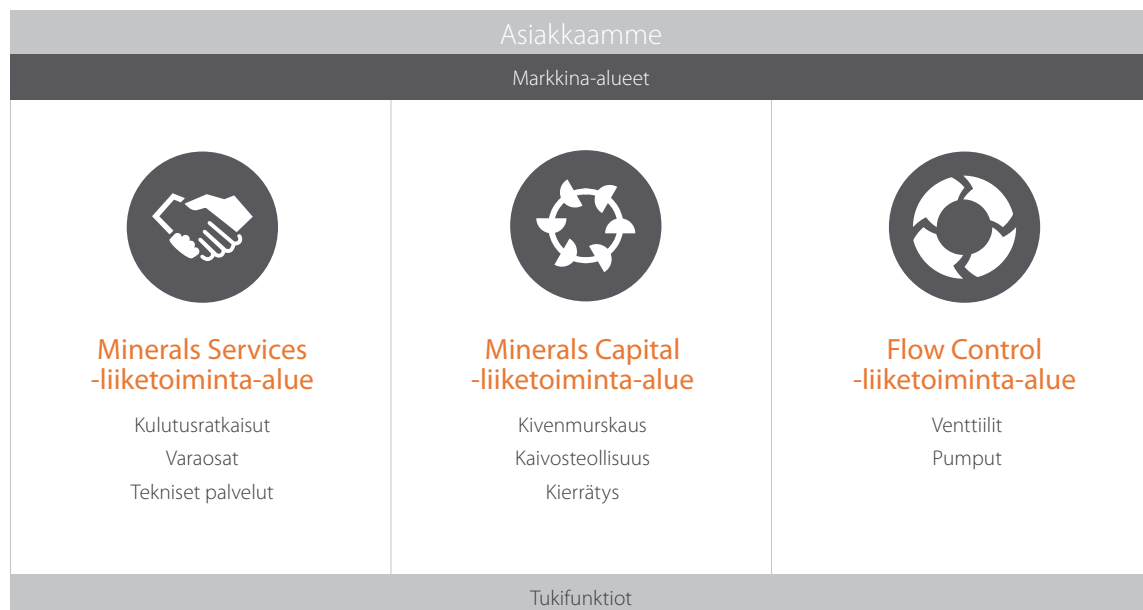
Asiakkaamme

Markkina-alueet

Minerals Services -liiketoiminta-alue

Kulutusratkaisut

Varaosat

Tekniset palvelut

Minerals Capital -liiketoiminta-alue

Kivenmurskaus

Kaivosteollisuus

Kierrätys

Flow Control -liiketoiminta-alue

Venttiilit

Pumput

Tukifunktiot